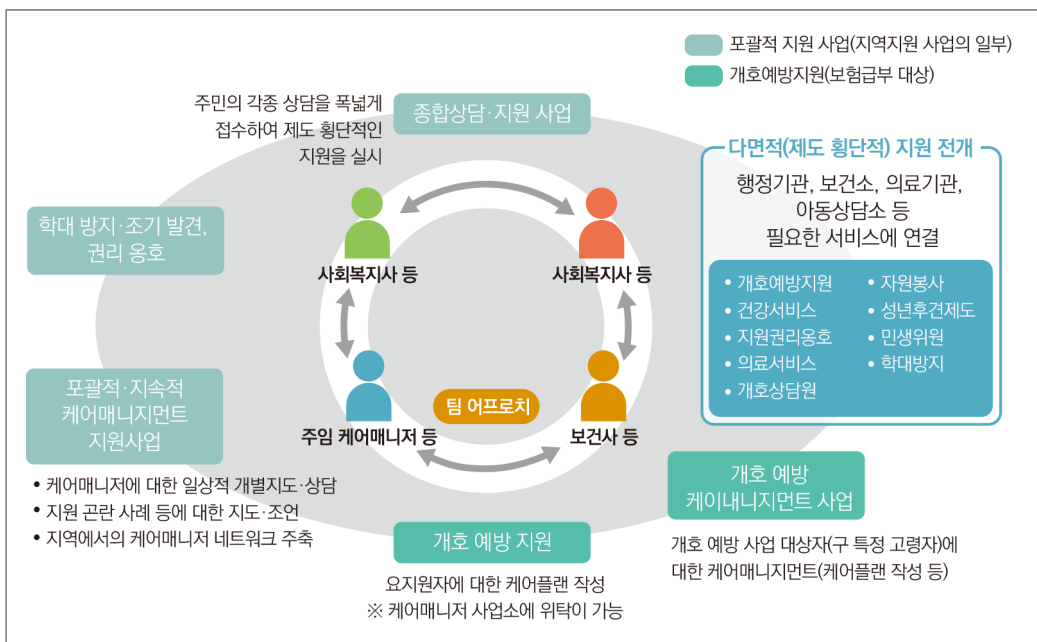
포괄적 지원 사업(지역지원 사업의 일부)
개호예방지원(보험급부 대상)

주민의 각종 상담을 폭넓게 접수하여 제도 횡단적인 지원을 실시

종합상담·지원 사업

학대 방지·조기 발견, 권리 옹호

사회복지사 등

사회복지사 등

다면적(제도 횡단적) 지원 전개

행정기관, 보건소, 의료기관, 아동상담소 등 필요한 서비스에 연결

• 개호예방지원
• 건강서비스
• 지원권리옹호
• 의료서비스
• 개호상담원
• 자원봉사
• 성년후견제도
• 민생위원
• 학대방지

포괄적·지속적 케어매니지먼트 지원사업

팀 어프로치

주임 케어매니저 등

보건사 등

• 케어매니저에 대한 일상적 개별지도·상담
• 지원 곤란 사례 등에 대한 지도·조언
• 지역에서의 케어매니저 네트워크 주축

개호 예방 케이내니지먼트 사업

개호 예방 사업 대상자(구 특정 고령자)에 대한 케어매니지먼트(케어플랜 작성 등)

개호 예방 지원

요지원자에 대한 케어플랜 작성
※ 케어매니저 사업소에 위탁이 가능